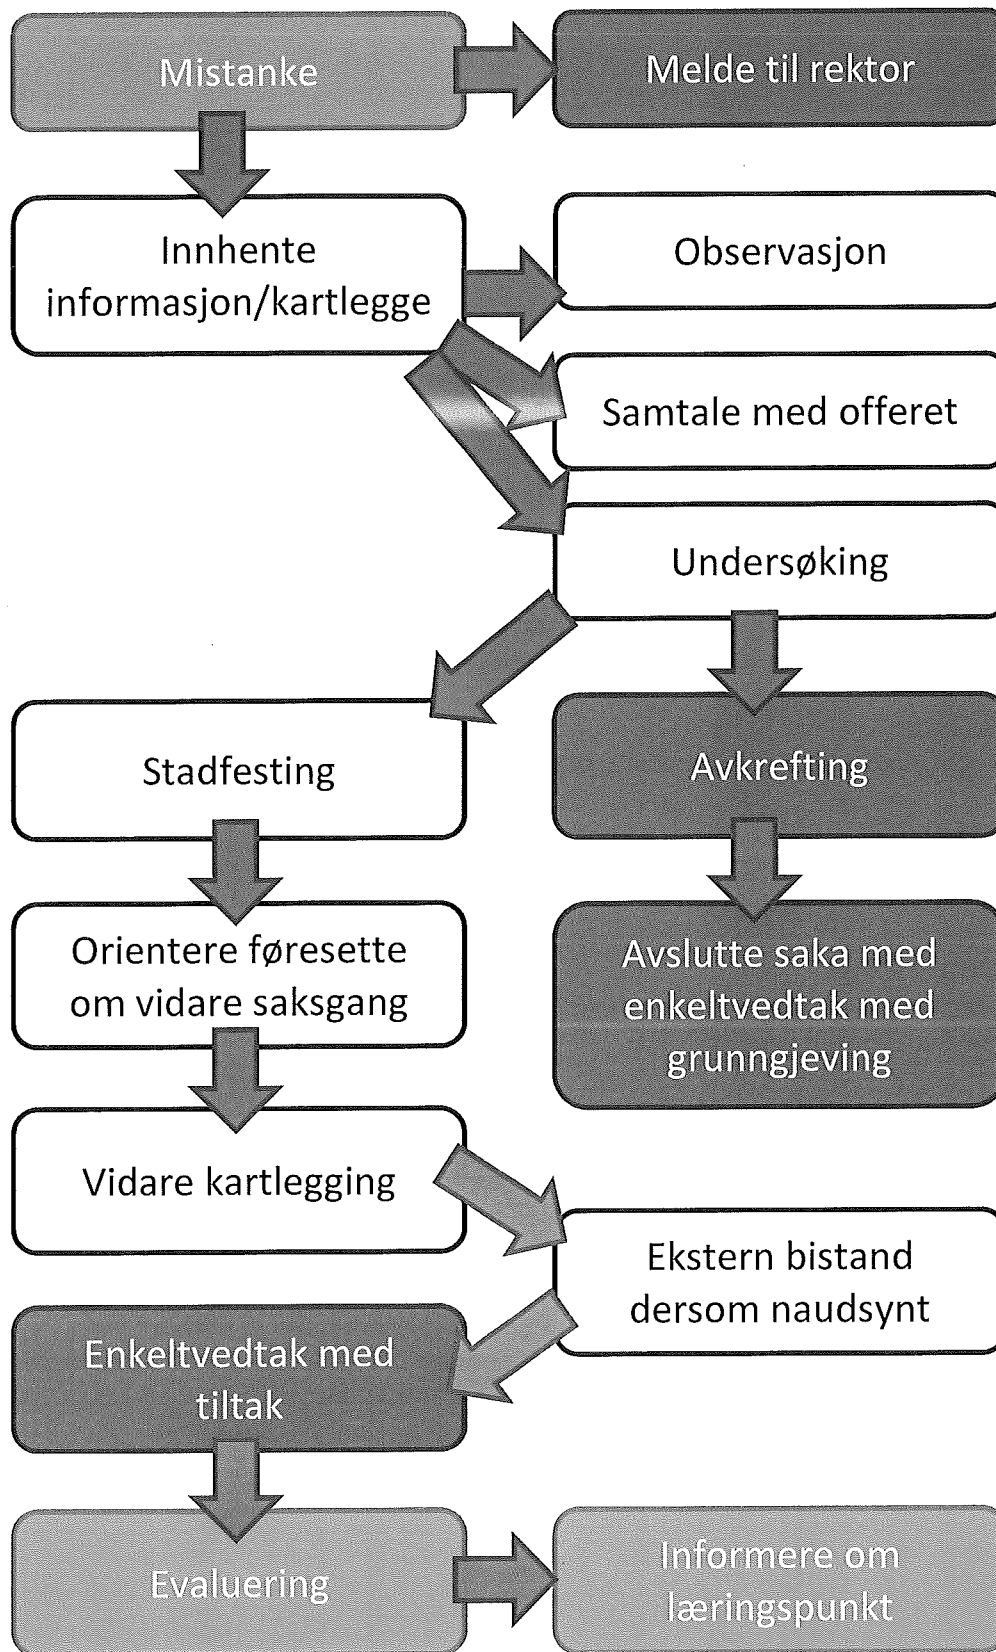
Mistanke

Melde til rektor

Innhente informasjon/kartlegge

Observasjon

Samtale med offeret

Undersøking

Stadfesting

Avkrefting

Orientere føresette om vidare saksgang

Avslutte saka med enkeltvedtak med grunngjeving

Vidare kartlegging

Ekstern bistand dersom naudsynt

Enkeltvedtak med tiltak

Evaluering

Informere om læringspunkt